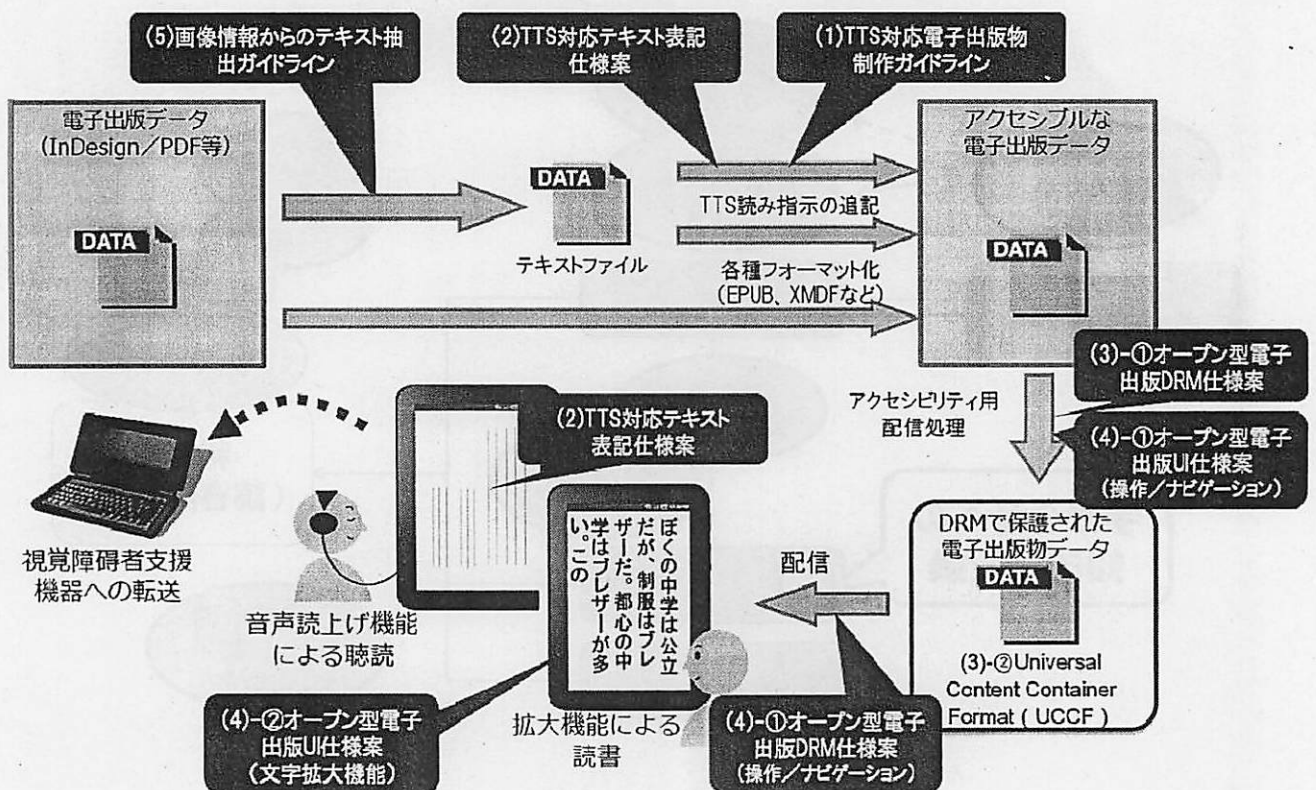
(5)画像情報からのテキスト抽出ガイドライン

(2)TTS対応テキスト表記仕様案

(1)TTS対応電子出版物制作ガイドライン

電子出版データ
(InDesign/PDF等)

DATA

DATA

テキストファイル

TTS読み指示の追記

各種フォーマット化
(EPUB、XMDFなど)

アクセシブルな電子出版データ

DATA

(3)-①オープン型電子出版DRM仕様案

アクセシビリティ用配信処理

(4)-①オープン型電子出版UI仕様案
(操作/ナビゲーション)

(2)TTS対応テキスト表記仕様案

ぼくの中学は公立だが、制服はブレザーだ。都心の中学はブレザーが多い。この

視覚障碍者支援機器への転送

音声読上げ機能による聴読

DRMで保護された電子出版物データ

DATA

配信

(3)-②Universal Content Container Format ( UCCF )

(4)-②オープン型電子出版UI仕様案
(文字拡大機能)

拡大機能による読書

(4)-①オープン型電子出版DRM仕様案
(操作/ナビゲーション)